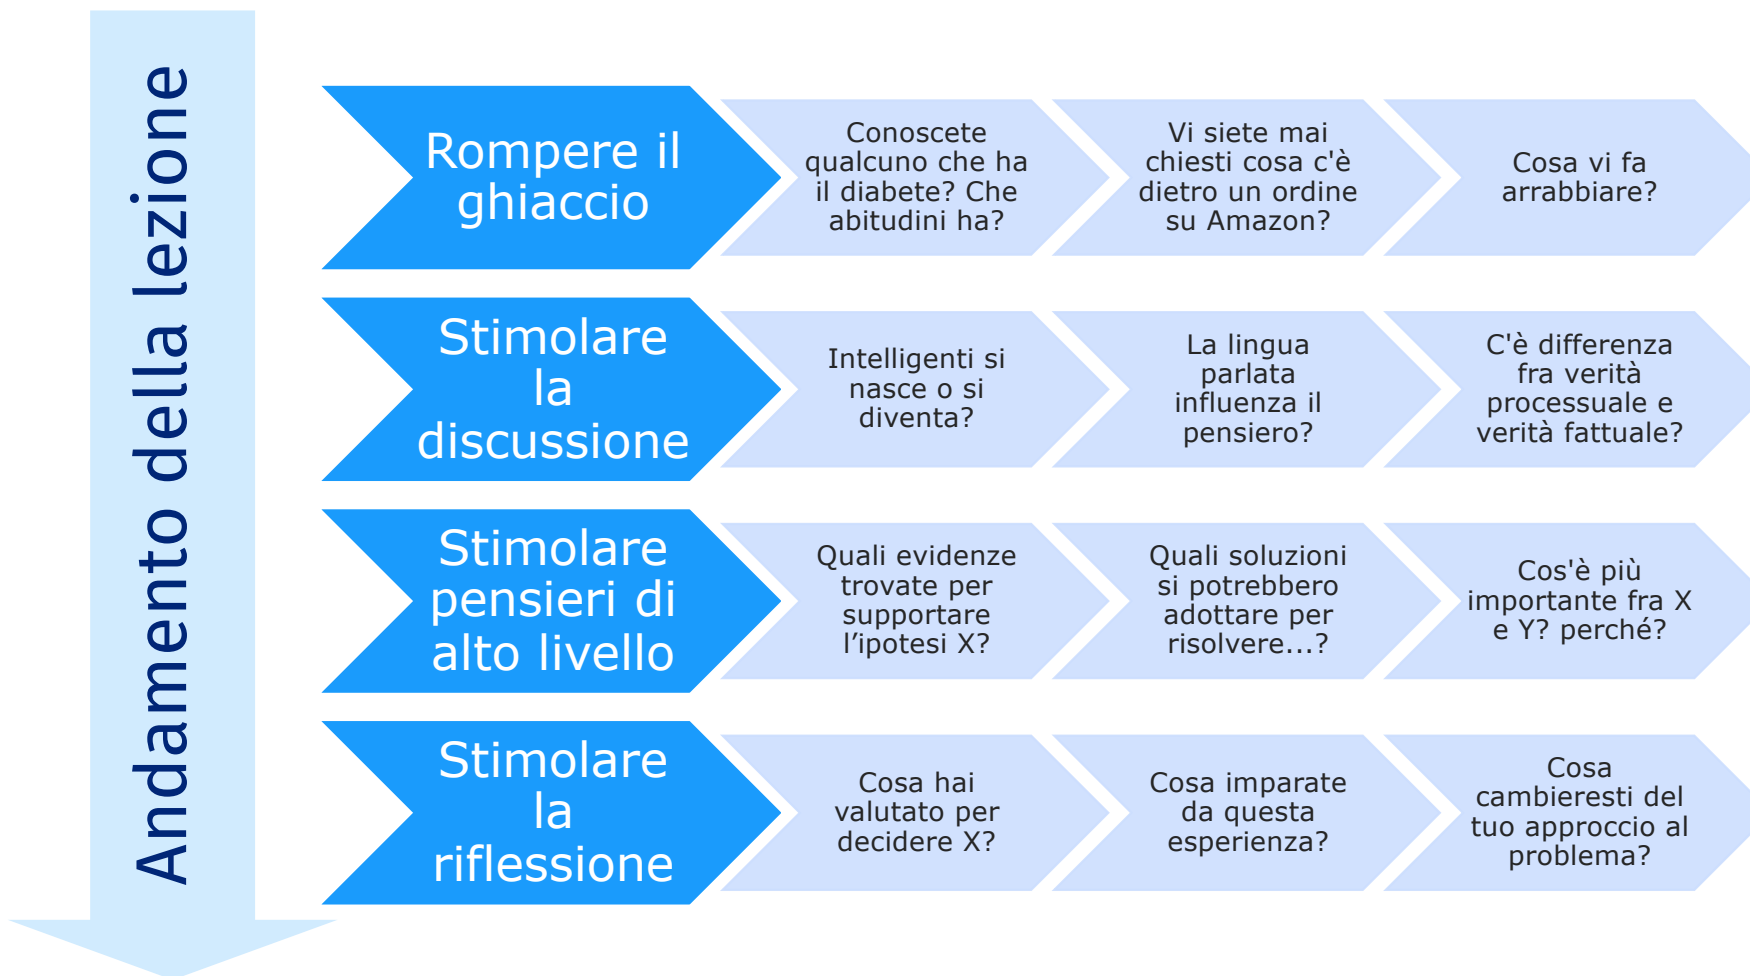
Andamento della lezione

Rompere il ghiaccio

Conoscete qualcuno che ha il diabete? Che abitudini ha?

Vi siete mai chiesti cosa c'è dietro un ordine su Amazon?

Cosa vi fa arrabbiare?

Stimolare la discussione

Intelligenti si nasce o si diventa?

La lingua parlata influenza il pensiero?

C'è differenza fra verità processuale e verità fattuale?

Stimolare pensieri di alto livello

Quali evidenze trovate per supportare l'ipotesi X?

Quali soluzioni si potrebbero adottare per risolvere...?

Cos'è più importante fra X e Y? perché?

Stimolare la riflessione

Cosa hai valutato per decidere X?

Cosa imparate da questa esperienza?

Cosa cambieresti del tuo approccio al problema?